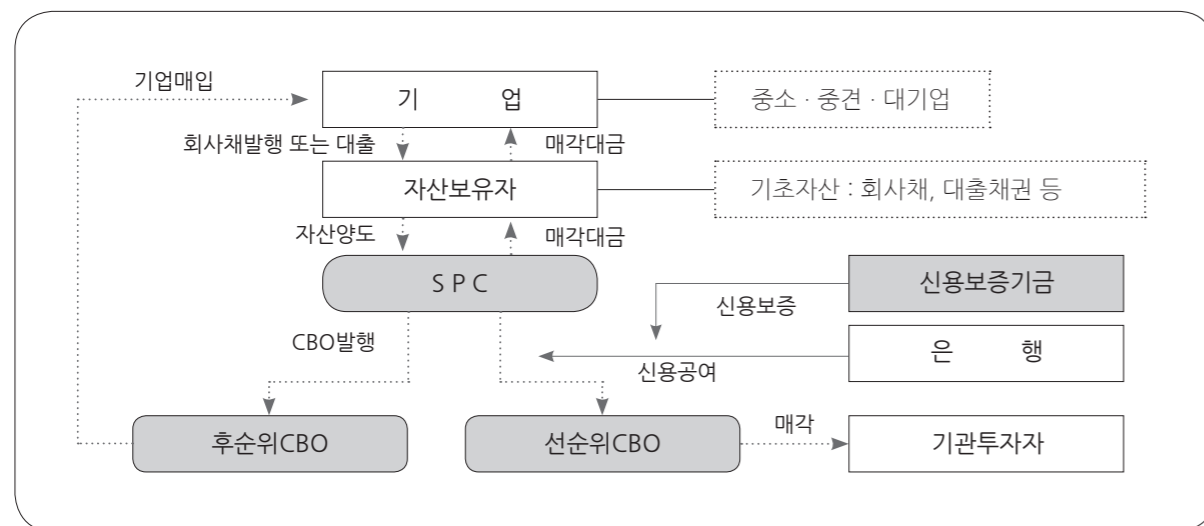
기업매입

기 업

중소 · 중견 · 대기업

회사채발행 또는 대출

매각대금

자산보유자

기초자산 : 회사채, 대출채권 등

자산양도

매각대금

SPC

신용보증기금

신용보증

CBO발행

은 행

신용공여

후순위CBO

선순위CBO

매각

기관투자자